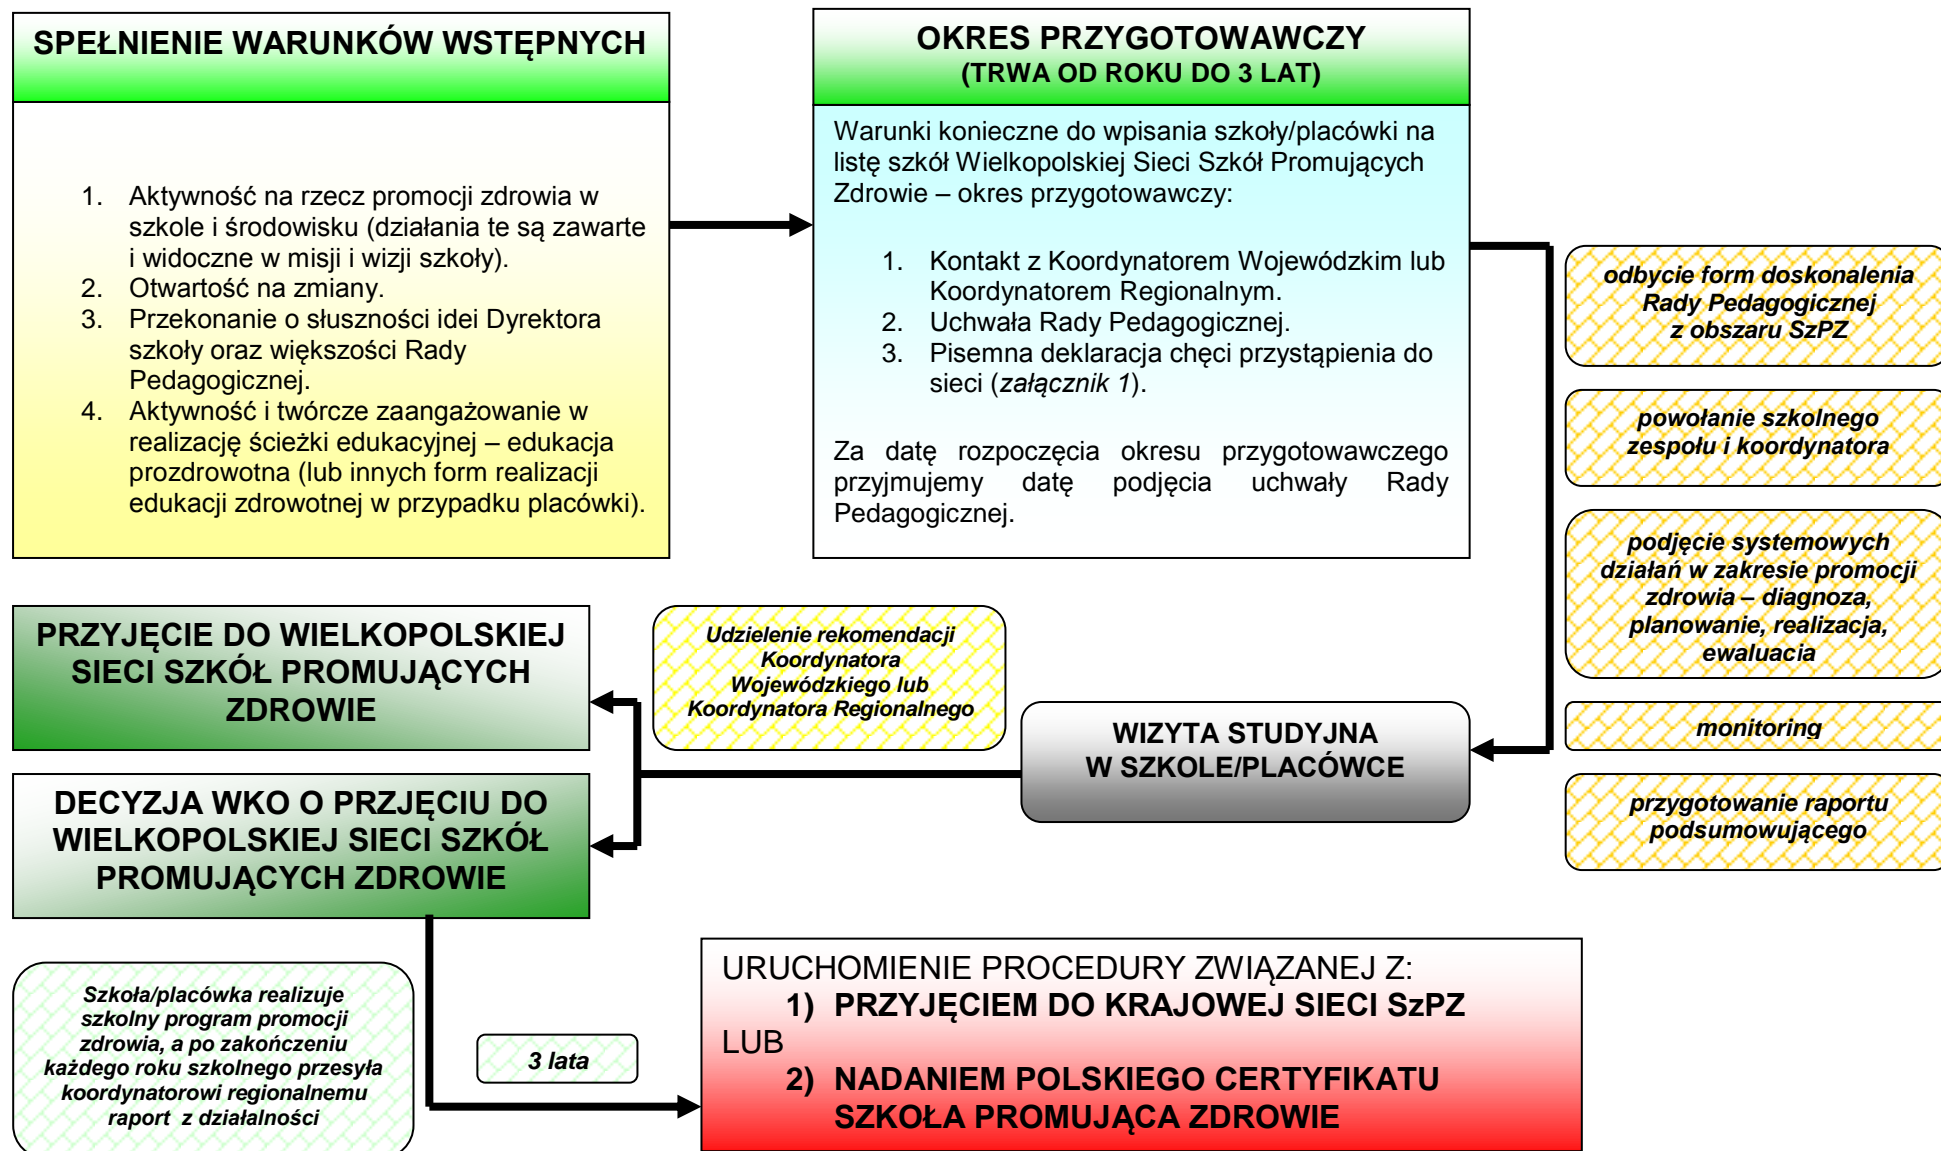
SPEŁNIENIE WARUNKÓW WSTĘPNYCH

1. Aktywność na rzecz promocji zdrowia w szkole i środowisku (działania te są zawarte i widoczne w misji i wizji szkoły).
2. Otwartość na zmiany.
3. Przekonanie o słuszności idei Dyrektora szkoły oraz większości Rady Pedagogicznej.
4. Aktywność i twórcze zaangażowanie w realizację ścieżki edukacyjnej – edukacja prozdrowotna (lub innych form realizacji edukacji zdrowotnej w przypadku placówki).

OKRES PRZYGOTOWAWCZY
(TRWA OD ROKU DO 3 LAT)

Warunki konieczne do wpisania szkoły/placówki na listę szkół Wielkopolskiej Sieci Szkół Promujących Zdrowie – okres przygotowawczy:

1. Kontakt z Koordynatorem Wojewódzkim lub Koordynatorem Regionalnym.
2. Uchwała Rady Pedagogicznej.
3. Pisemna deklaracja chęci przystąpienia do sieci (załącznik 1).

Za datę rozpoczęcia okresu przygotowawczego przyjmujemy datę podjęcia uchwały Rady Pedagogicznej.

odbycie form doskonalenia Rady Pedagogicznej z obszaru SzPZ

powołanie szkolnego zespołu i koordynatora

podjęcie systemowych działań w zakresie promocji zdrowia – diagnoza, planowanie, realizacja, ewaluacia

monitoring

przygotowanie raportu podsumowującego

PRZYJĘCIE DO WIELKOPOLSKIEJ SIECI SZKÓŁ PROMUJĄCYCH ZDROWIE

Udzielenie rekomendacji Koordynatora Wojewódzkiego lub Koordynatora Regionalnego

WIZYTA STUDYJNA W SZKOLE/PLACÓWCE

DECYZJA WKO O PRZYJĘCIU DO WIELKOPOLSKIEJ SIECI SZKÓŁ PROMUJĄCYCH ZDROWIE

Szkoła/placówka realizuje szkolny program promocji zdrowia, a po zakończeniu każdego roku szkolnego przesyła koordynatorowi regionalnemu raport z działalności

3 lata

URUCHOMIENIE PROCEDURY ZWIĄZANEJ Z:
1) PRZYJĘCIEM DO KRAJOWEJ SIECI SzPZ
LUB
2) NADANIEM POLSKIEGO CERTYFIKATU SZKOŁA PROMUJĄCA ZDROWIE